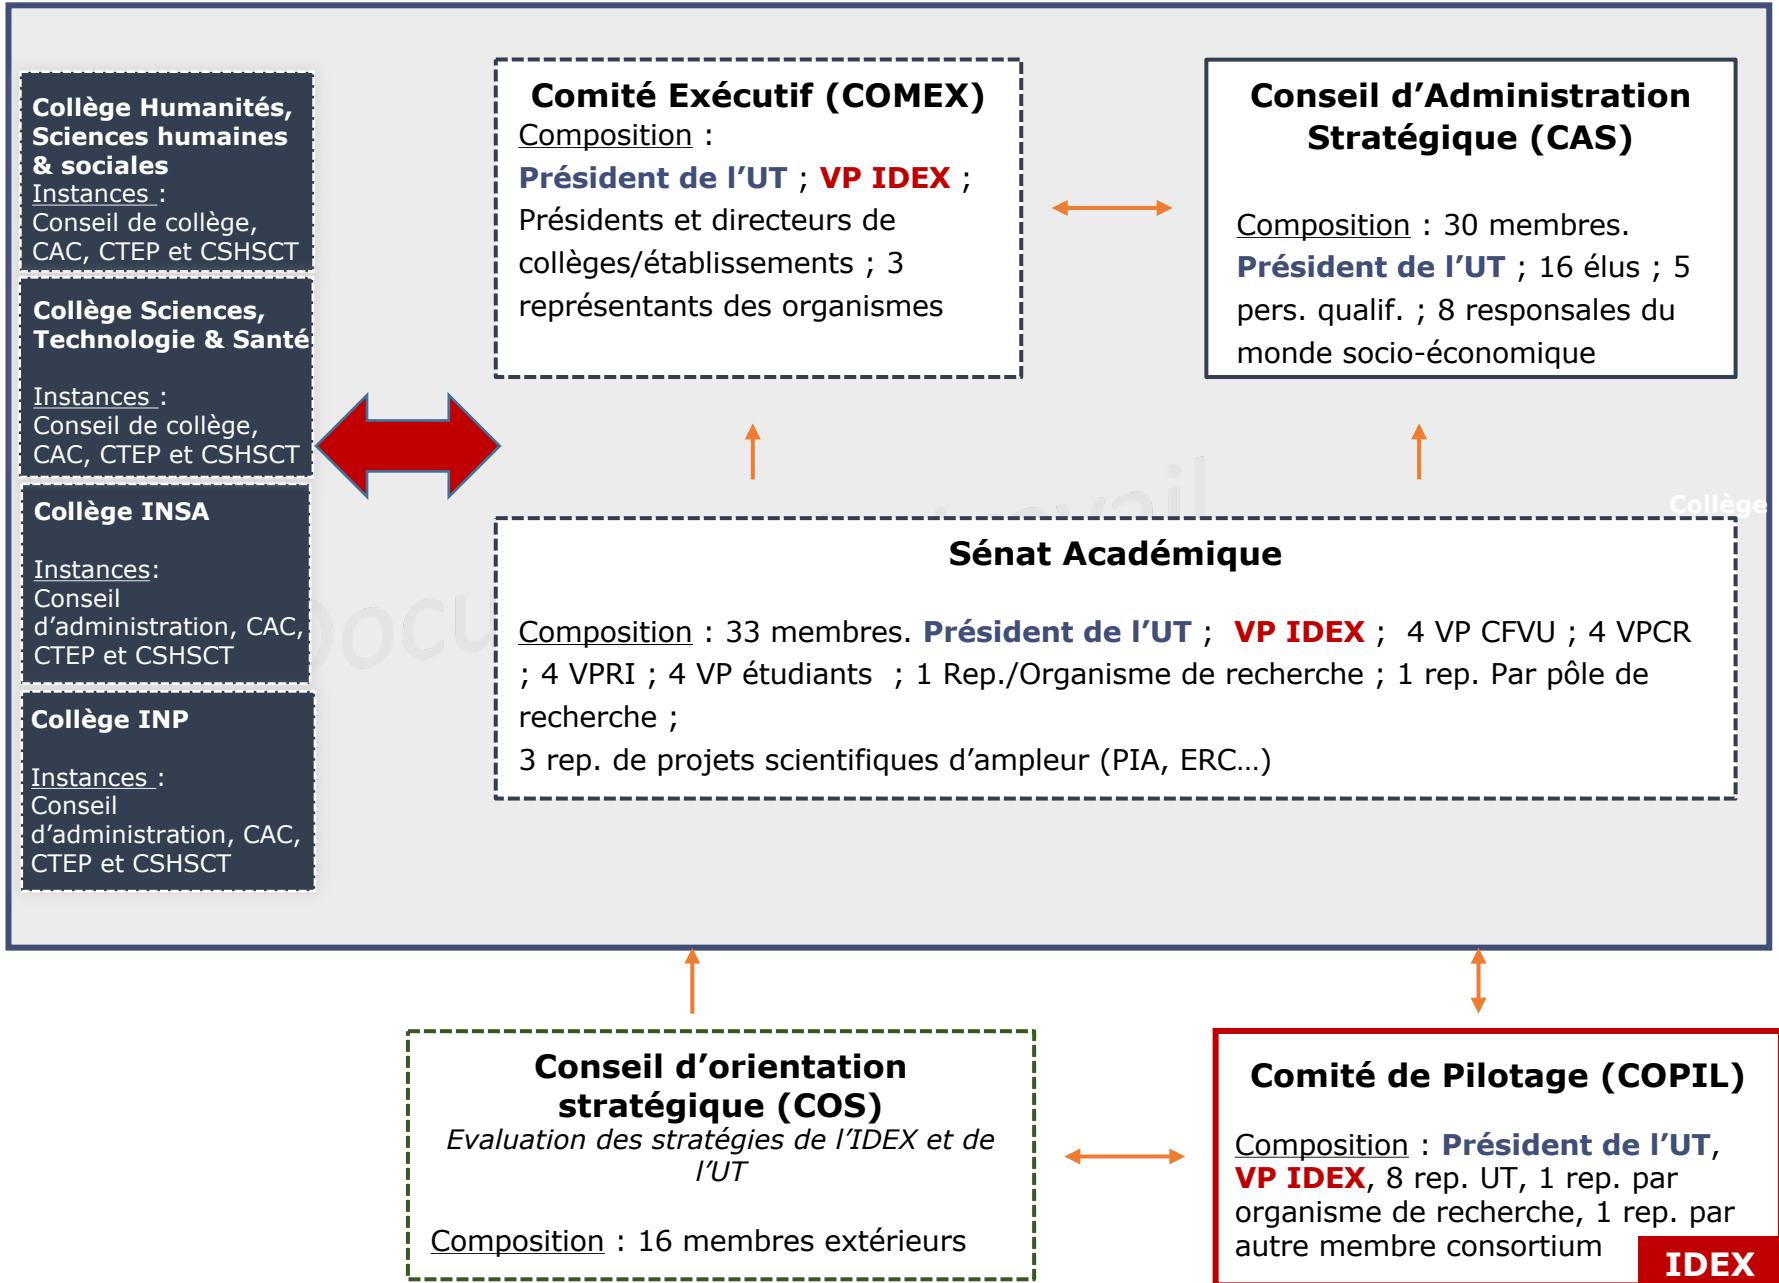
Collège Humanités, Sciences humaines & sociales
Instances :
Conseil de collège, CAC, CTEP et CSHSCT

Collège Sciences, Technologie & Santé

Instances :
Conseil de collège, CAC, CTEP et CSHSCT

Collège INSA

Instances:
Conseil d'administration, CAC, CTEP et CSHSCT

Collège INP

Instances :
Conseil d'administration, CAC, CTEP et CSHSCT

Comité Exécutif (COMEX)
Composition :
Président de l'UT ; VP IDEX ; Présidents et directeurs de collèges/établissements ; 3 représentants des organismes

Conseil d'Administration Stratégique (CAS)

Composition : 30 membres. Président de l'UT ; 16 élus ; 5 pers. qualif. ; 8 responsales du monde socio-économique

Collège

Sénat Académique

Composition : 33 membres. Président de l'UT ; VP IDEX ; 4 VP CFVU ; 4 VPCR ; 4 VPRI ; 4 VP étudiants ; 1 Rep./Organisme de recherche ; 1 rep. Par pôle de recherche ;
3 rep. de projets scientifiques d'ampleur (PIA, ERC…)

Conseil d'orientation stratégique (COS)
Evaluation des stratégies de l'IDEX et de l'UT

Composition : 16 membres extérieurs

Comité de Pilotage (COPIL)

Composition : Président de l'UT, VP IDEX, 8 rep. UT, 1 rep. par organisme de recherche, 1 rep. par autre membre consortium

IDEX